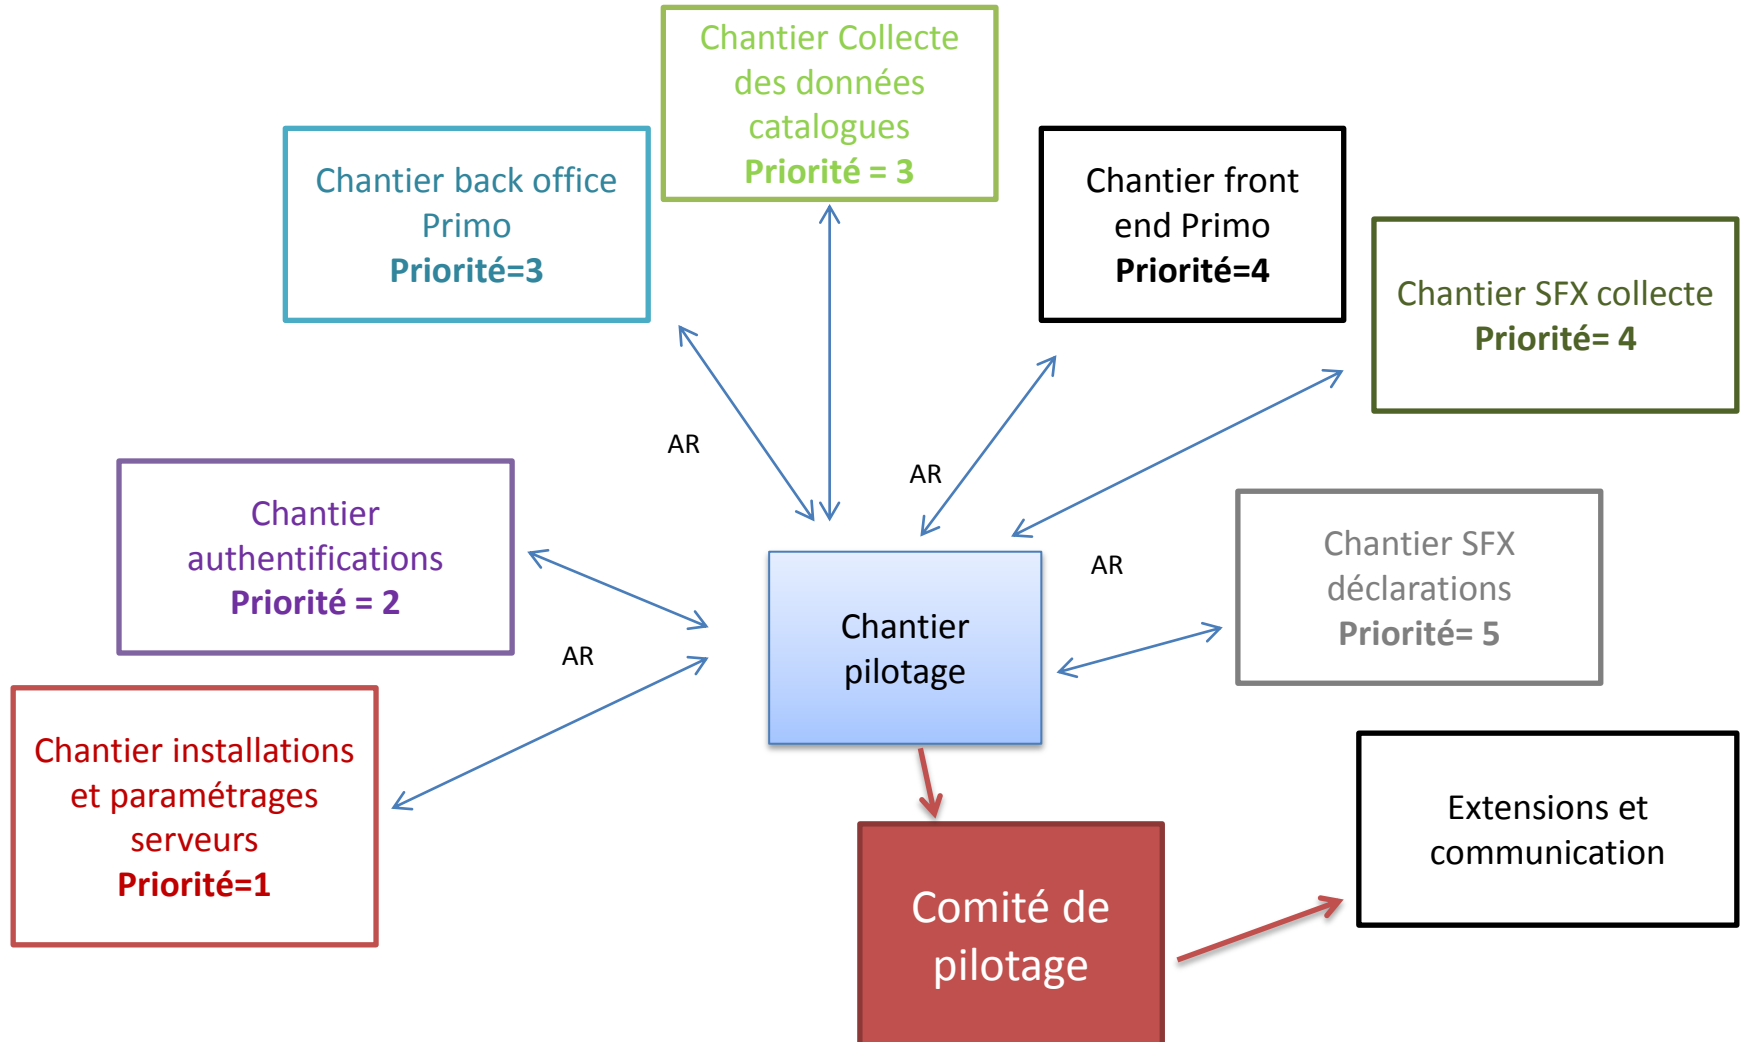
Chantier Collecte des données catalogues
Priorité = 3

Chantier back office Primo
Priorité=3

Chantier front end Primo
Priorité=4

Chantier SFX collecte
Priorité= 4

AR

AR

Chantier authentifications
Priorité = 2

Chantier SFX déclarations
Priorité= 5

AR

Chantier pilotage

AR

Chantier installations et paramétrages serveurs
Priorité=1

Extensions et communication

Comité de pilotage